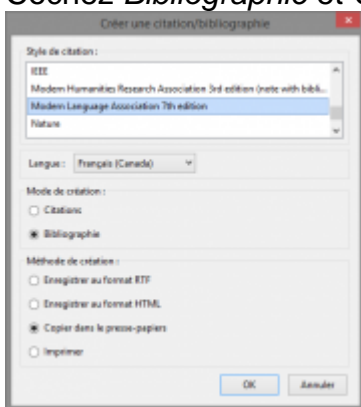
Cochez Bibliographie et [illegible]

Créer une citation/bibliographie

Style de citation :

IEEE

Modern Humanities Research Association 3rd edition (note with bibli...

Modern Language Association 7th edition

Nature

Langue : Français (Canada)

Mode de création :

Citations

Bibliographie

Méthode de création :

Enregistrer au format RTF

Enregistrer au format HTML

Copier dans le presse-papiers

Imprimer

OK

Annuler